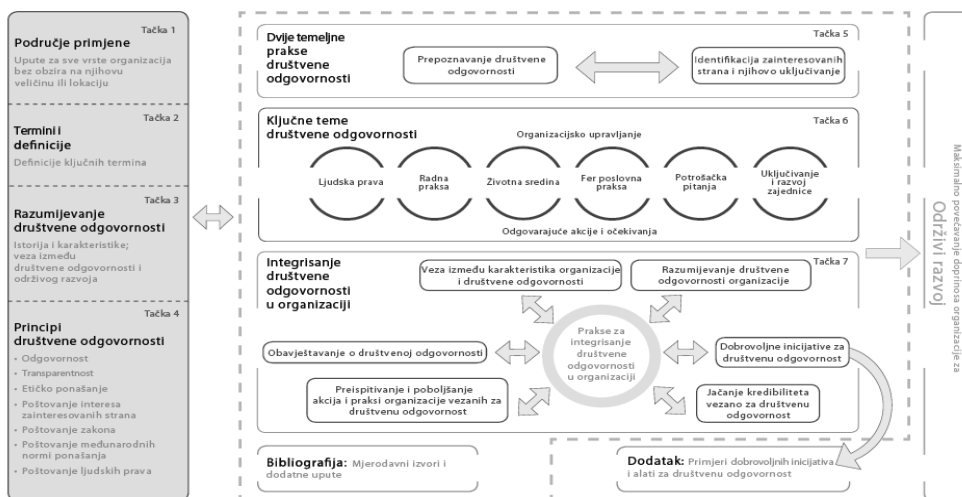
Tačka 1
Područje primjene
Upute za sve vrste organizacija bez obzira na njihovu veličinu ili lokaciju

Tačka 2
Termini i definicije
Definicije ključnih termina

Tačka 3
Razumijevanje društvene odgovornosti
Istorija i karakteristike; veza između društvene odgovornosti i održivog razvoja

Tačka 4
Principi društvene odgovornosti
• Odgovornost
• Transparentnost
• Etičko ponašanje
• Poštovanje interesa zainteresovanih strana
• Poštovanje zakona
• Poštovanje međunarodnih normi ponašanja
• Poštovanje ljudskih prava

Dvije temeljne prakse društvene odgovornosti
Tačka 5
Prepoznavanje društvene odgovornosti
Identifikacija zainteresovanih strana i njihovo uključivanje

Ključne teme društvene odgovornosti
Tačka 6
Organizacijsko upravljanje
Ljudska prava
Radna praksa
Životna sredina
Fer poslovna praksa
Potrošačka pitanja
Uključivanje i razvoj zajednice
Odgovarajuće akcije i očekivanja

Integrisanje društvene odgovornosti u organizaciji
Tačka 7
Veza između karakteristika organizacije i društvene odgovornosti
Razumijevanje društvene odgovornosti organizacije
Prakse za integrisanje društvene odgovornosti u organizaciji
Obavještavanje o društvenoj odgovornosti
Dobrovoljne inicijative za društvenu odgovornost
Preispitivanje i poboljšanje akcija i praksi organizacije vezanih za društvenu odgovornost
Jačanje kredibiliteta vezano za društvenu odgovornost

Bibliografija: Mjerodavni izvori i dodatne upute

Dodatak: Primjeri dobrovoljnih inicijativa i alati za društvenu odgovornost

Maksimalno povećavanje doprinosa organizacije za
Održivi razvoj